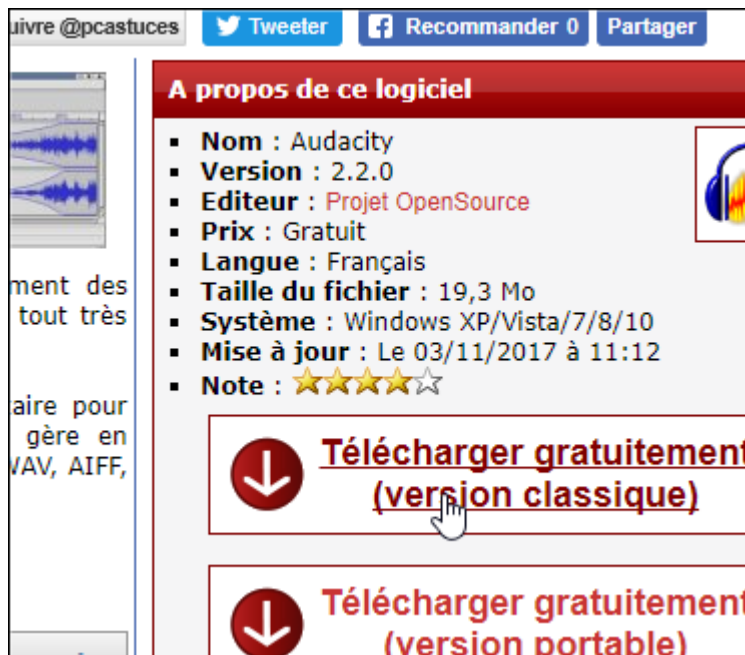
uivre @pcastuces Tweeter Recommander 0 Partager

ment des tout très

taire pour gère en VAV, AIFF,

A propos de ce logiciel

- **Nom** : Audacity
- **Version** : 2.2.0
- **Editeur** : Projet OpenSource
- **Prix** : Gratuit
- **Langue** : Français
- **Taille du fichier** : 19,3 Mo
- **Système** : Windows XP/Vista/7/8/10
- **Mise à jour** : Le 03/11/2017 à 11:12
- **Note** : ★★★★☆

Télécharger gratuitement (version classique)

Télécharger gratuitement (version portable)